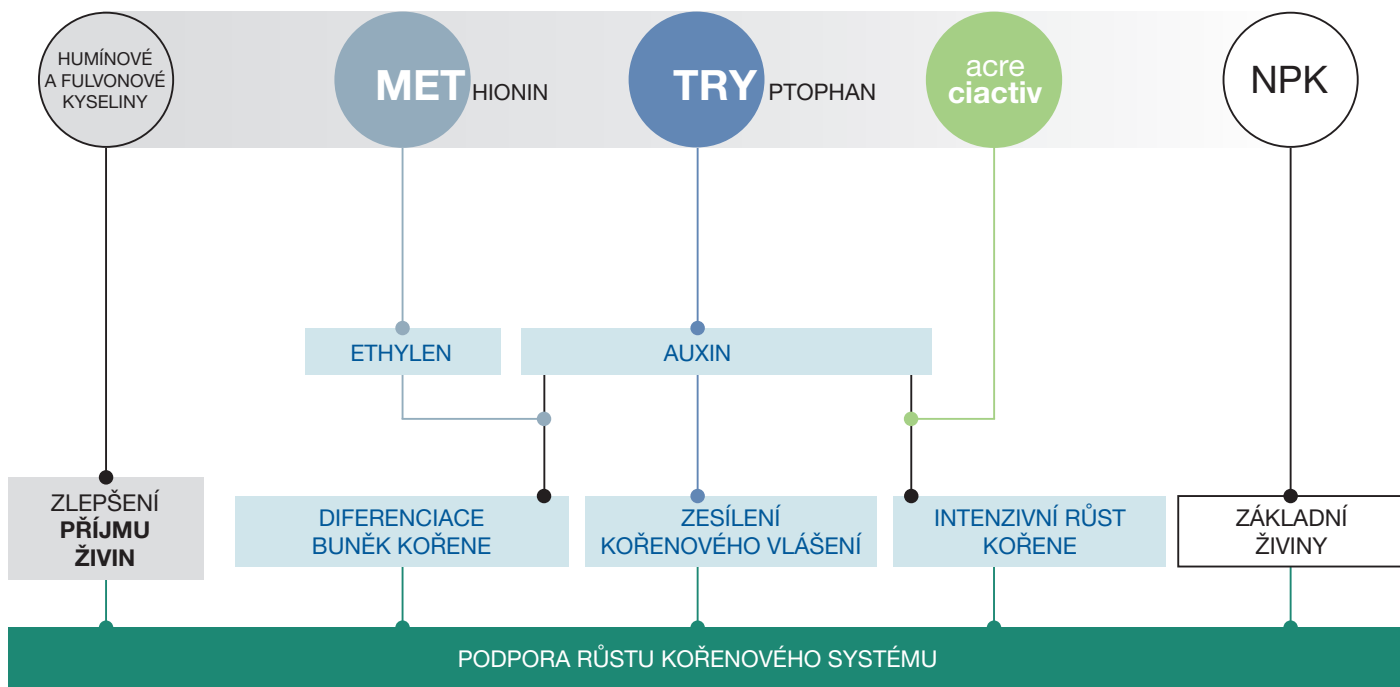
HUMÍNOVÉ A FULVONOVÉ KYSELINY

METHIONIN

TRYPTOPHAN

acre ciactiv

NPK

ETHYLEN

AUXIN

ZLEPŠENÍ PŘÍJMU ŽIVIN

DIFERENCIACE BUNĚK KOŘENE

ZESÍLENÍ KOŘENOVÉHO VLÁŠENÍ

INTENZIVNÍ RŮST KOŘENE

ZÁKLADNÍ ŽIVINY

PODPORA RŮSTU KOŘENOVÉHO SYSTÉMU